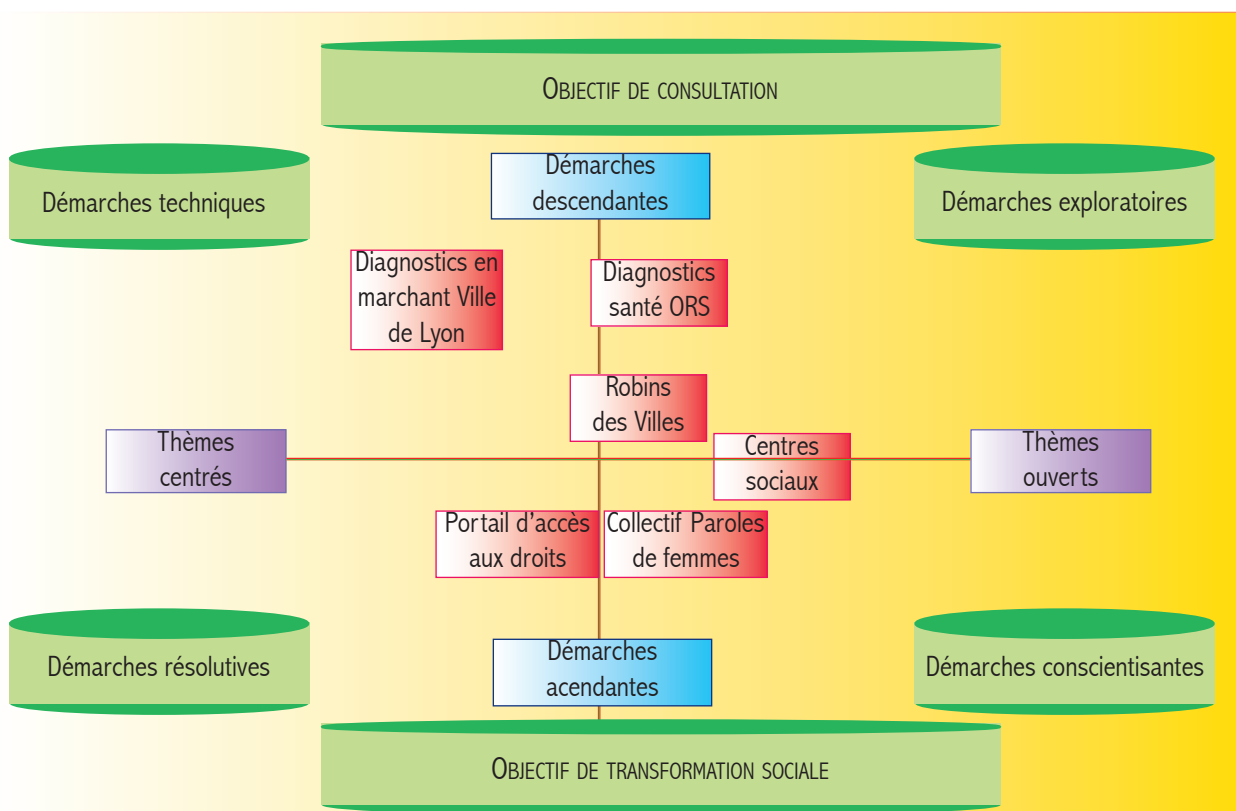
OBJECTIF DE CONSULTATION

Démarches techniques

Démarches descendantes

Démarches exploratoires

Diagnostics en marchant Ville de Lyon

Diagnostics santé ORS

Robins des Villes

Thèmes centrés

Centres sociaux

Thèmes ouverts

Portail d'accès aux droits

Collectif Paroles de femmes

Démarches résolutives

Démarches acendantes

Démarches conscientisantes

OBJECTIF DE TRANSFORMATION SOCIALE